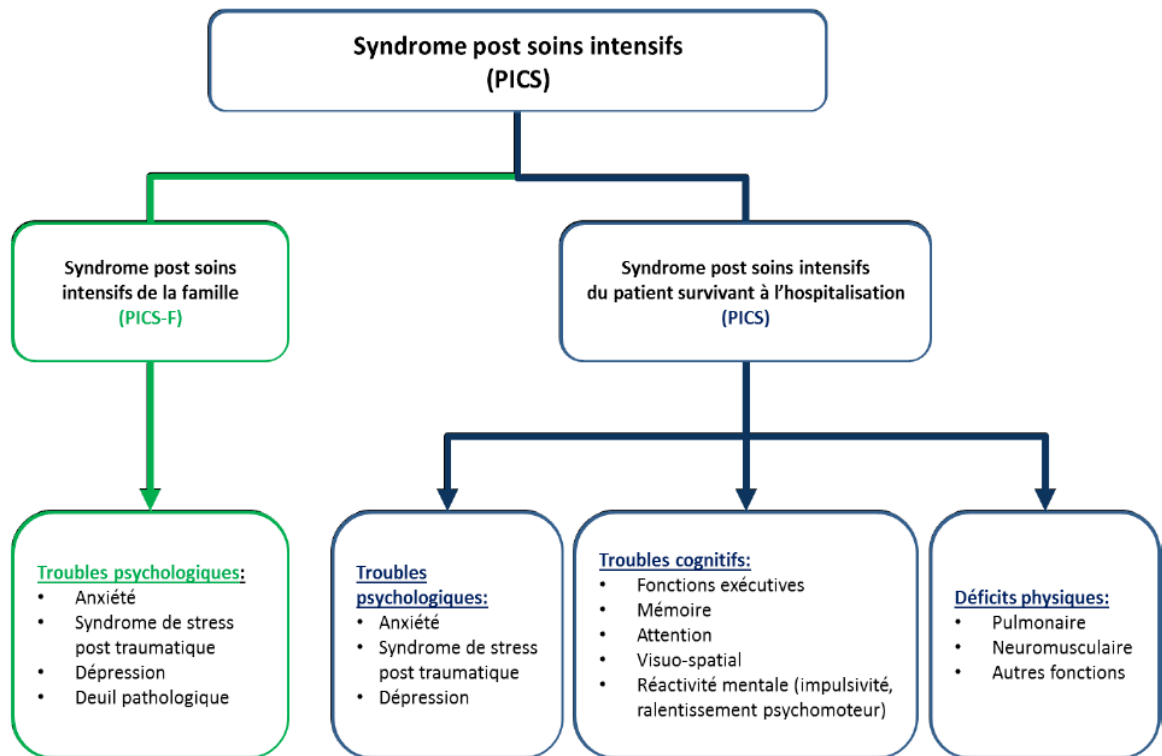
Syndrome post soins intensifs
(PICS)

Syndrome post soins intensifs de la famille
(PICS-F)

Syndrome post soins intensifs du patient survivant à l'hospitalisation
(PICS)

Troubles psychologiques:
- Anxiété
- Syndrome de stress post traumatique
- Dépression
- Deuil pathologique

Troubles psychologiques:
- Anxiété
- Syndrome de stress post traumatique
- Dépression

Troubles cognitifs:
- Fonctions exécutives
- Mémoire
- Attention
- Visuo-spatial
- Réactivité mentale (impulsivité, ralentissement psychomoteur)

Déficits physiques:
- Pulmonaire
- Neuromusculaire
- Autres fonctions